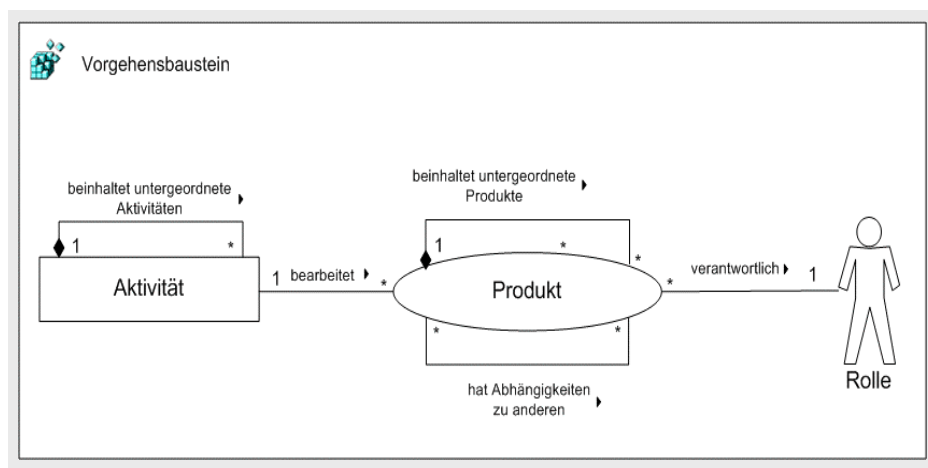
Vorgehensbaustein

beinhaltet untergeordnete Aktivitäten

1 *

Aktivität

1 bearbeitet *

beinhaltet untergeordnete Produkte

1 *

*

Produkt

* verantwortlich 1

* *

hat Abhängigkeiten zu anderen

Rolle